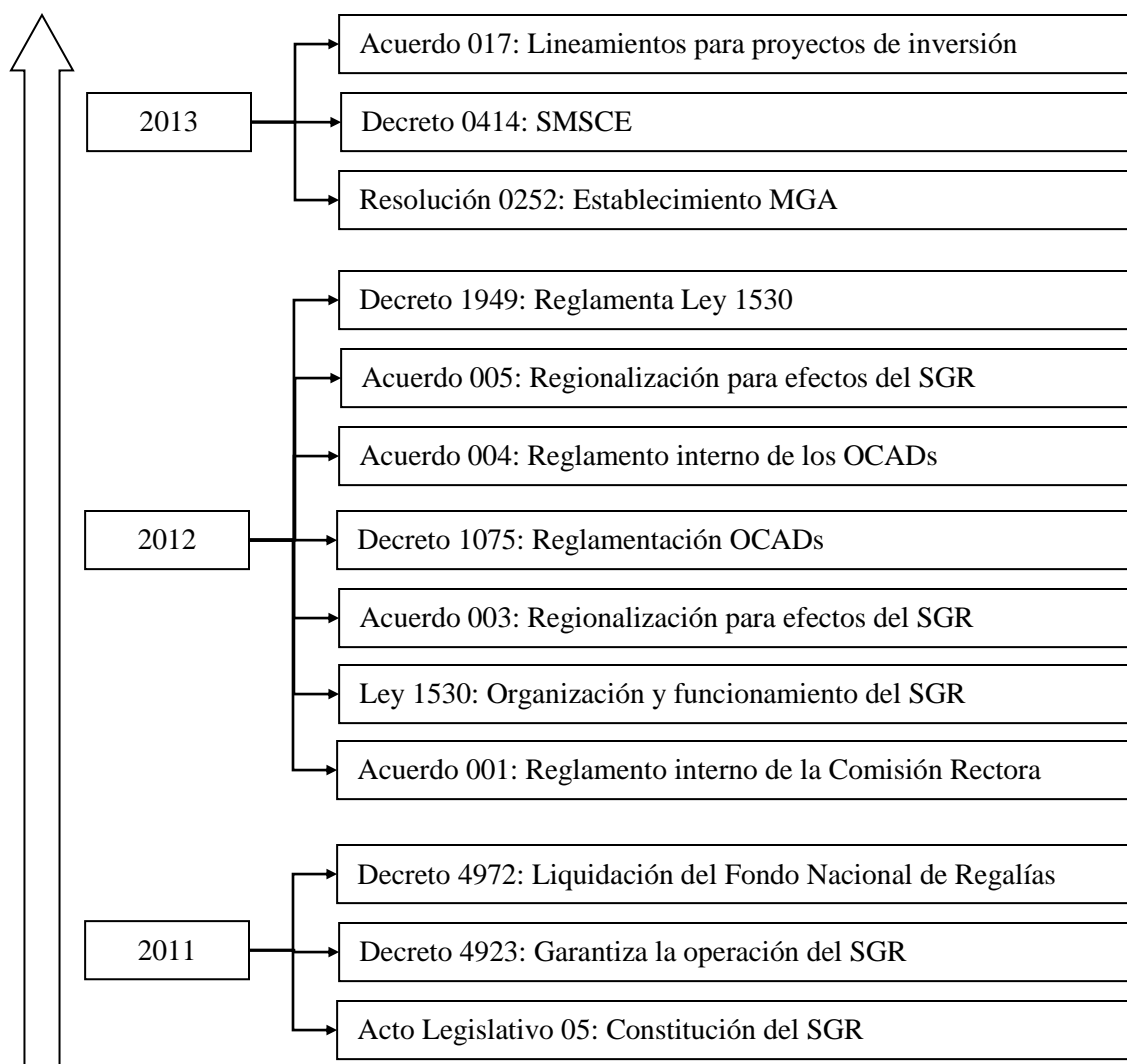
2013

Acuerdo 017: Lineamientos para proyectos de inversión

Decreto 0414: SMSCE

Resolución 0252: Establecimiento MGA

2012

Decreto 1949: Reglamenta Ley 1530

Acuerdo 005: Regionalización para efectos del SGR

Acuerdo 004: Reglamento interno de los OCADs

Decreto 1075: Reglamentación OCADs

Acuerdo 003: Regionalización para efectos del SGR

Ley 1530: Organización y funcionamiento del SGR

Acuerdo 001: Reglamento interno de la Comisión Rectora

2011

Decreto 4972: Liquidación del Fondo Nacional de Regalías

Decreto 4923: Garantiza la operación del SGR

Acto Legislativo 05: Constitución del SGR